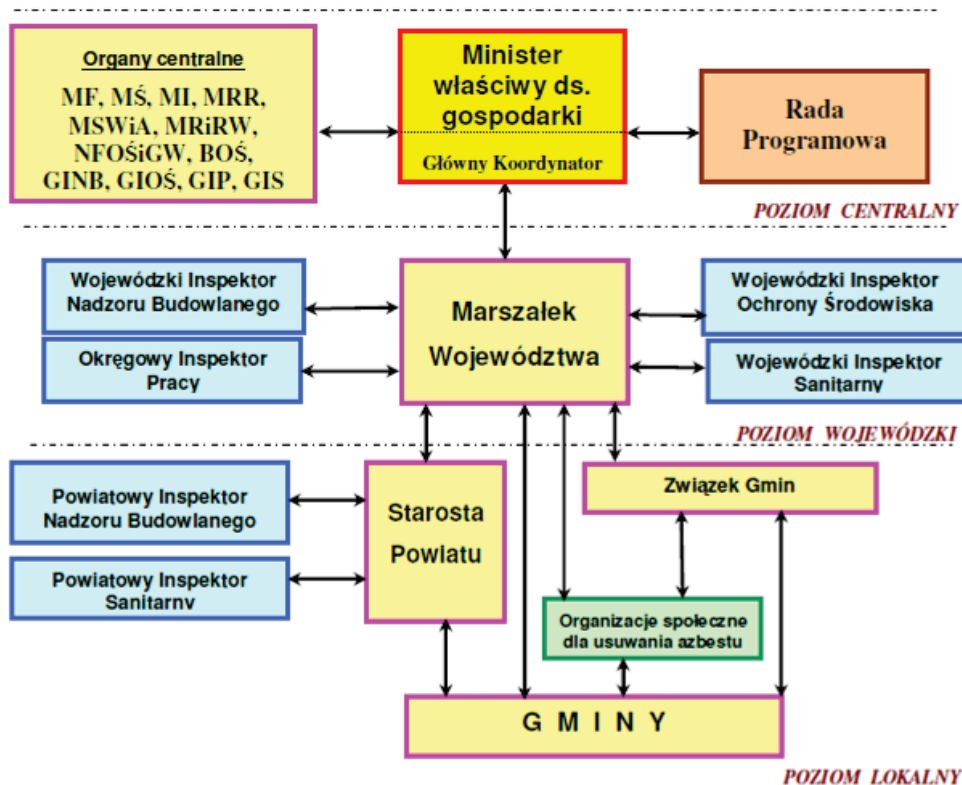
Organy centralne

MF, MŚ, MI, MRR, MSWiA, MRiRW, NFOŚiGW, BOŚ, GINB, GIOŚ, GIP, GIS

Minister właściwy ds. gospodarki

Główny Koordynator

Rada Programowa

POZIOM CENTRALNY

Wojewódzki Inspektor Nadzoru Budowlanego

Okręgowy Inspektor Pracy

Marszałek Województwa

Wojewódzki Inspektor Ochrony Środowiska

Wojewódzki Inspektor Sanitarny

POZIOM WOJEWÓDZKI

Powiatowy Inspektor Nadzoru Budowlanego

Powiatowy Inspektor Sanitarny

Starosta Powiatu

Związek Gmin

Organizacje społeczne dla usuwania azbestu

G M I N Y

POZIOM LOKALNY